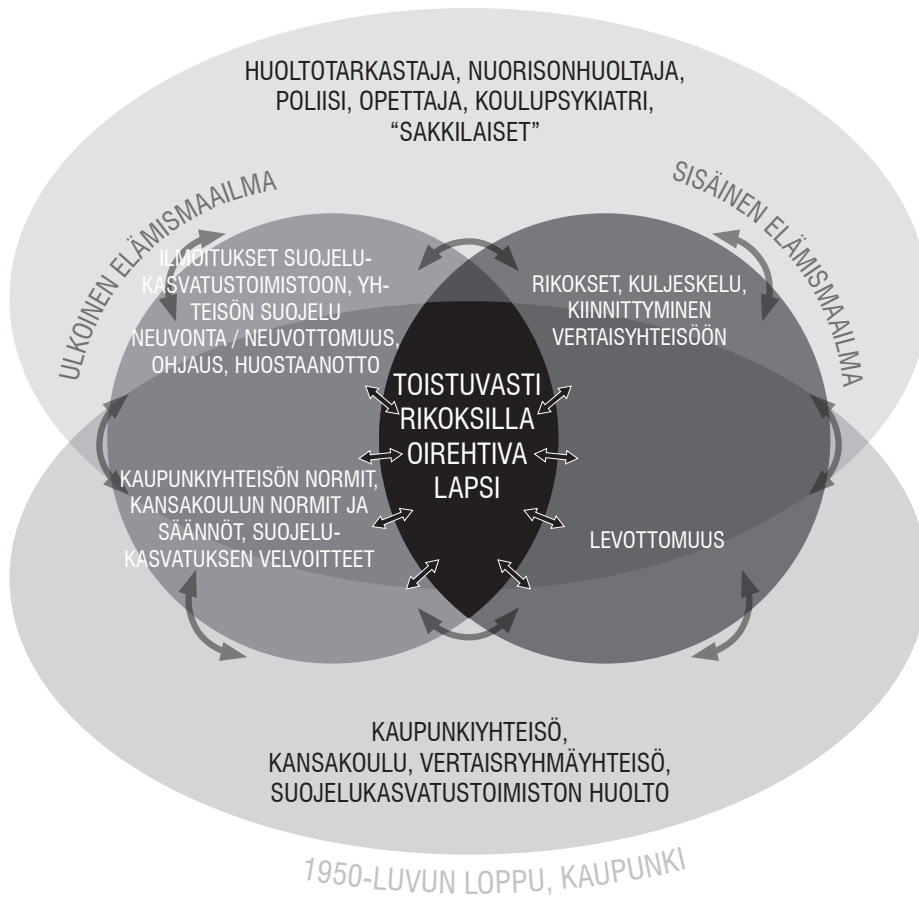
HUOLTOTARKASTAJA, NUORISONHUOLTAJA, POLIISI, OPETTAJA, KOULUPSYKIATRI, "SAKKILAISET"

ULKOINEN ELÄMISMAAILMA

SISÄINEN ELÄMISMAAILMA

ILMOITUKSET SUOJELUKASVATUSTOIMISTOON, YHTEISÖN SUOJELU NEUVONTA / NEUVOTTOMUUS, OHJAUS, HUOSTAANOTTO

RIKOKSET, KULJESKELU, KIINNITTYMINEN VERTAISYHTEISÖÖN

TOISTUVASTI RIKOKSILLA OIREHTIVA LAPSI

KAUPUNKIYHTEISÖN NORMIT, KANSAKOULUN NORMIT JA SÄÄNNÖT, SUOJELUKASVATUKSEN VELVOITTEET

LEVOTTOMUUS

KAUPUNKIYHTEISÖ, KANSAKOULU, VERTAISRYHMÄYHTEISÖ, SUOJELUKASVATUSTOIMISTON HUOLTO

1950-LUVUN LOPPU, KAUPUNKI